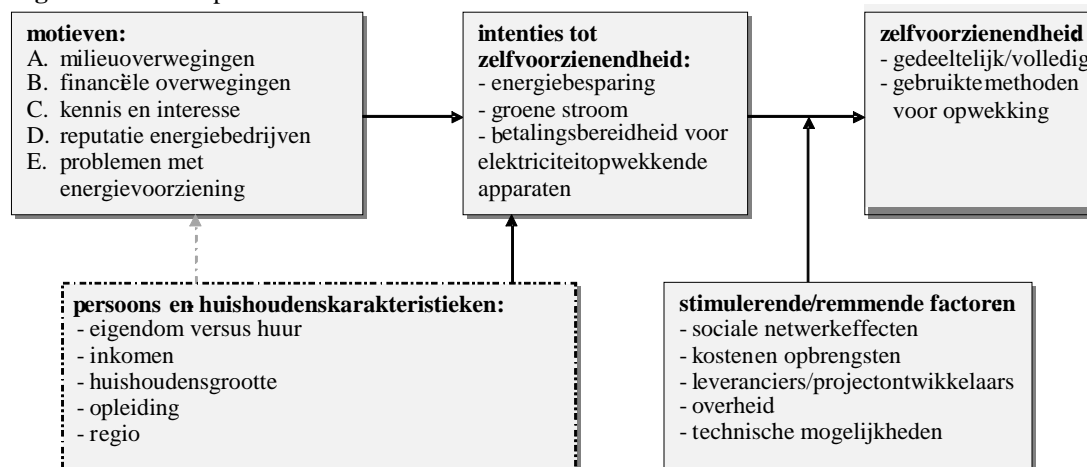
motieven:
A. milieuoverwegingen
B. financiële overwegingen
C. kennis en interesse
D. reputatie energiebedrijven
E. problemen met energievoorziening

intenties tot zelfvoorzienendheid:
- energiebesparing
- groene stroom
- betalingsbereidheid voor elektriciteitopwekkende apparaten

zelfvoorzienendheid
- gedeeltelijk/volledig
- gebruiktemethoden voor opwekking

persoons en huishoudenskarakteristieken:
- eigendom versus huur
- inkomen
- huishoudensgrootte
- opleiding
- regio

stimulerende/remmende factoren
- sociale netwerkeffecten
- kostenen opbrengsten
- leveranciers/projectontwikkelaars
- overheid
- technische mogelijkheden